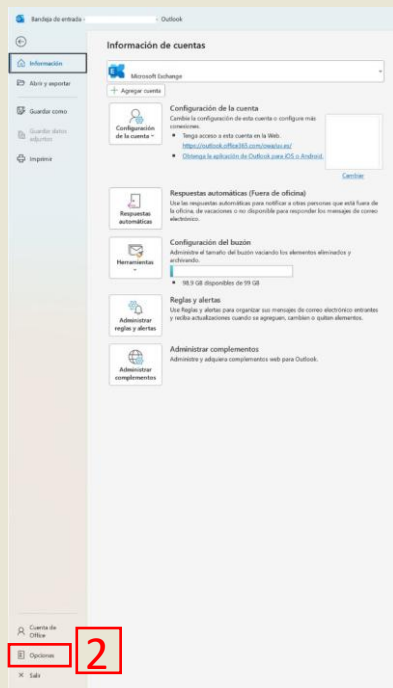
Bandeja de entrada - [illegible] - Outlook

Información
Abrir y exportar
Guardar como
Guardar datos adjuntos
Imprimir

Información de cuentas

Microsoft Exchange

+ Agregar cuenta

Configuración de la cuenta
Configuración de la cuenta
Cambie la configuración de esta cuenta o configure más conexiones.
• Tenga acceso a esta cuenta en la Web.
https://outlook.office365.com/owa/us.es/
• Obtenga la aplicación de Outlook para iOS o Android.
Cambiar

Respuestas automáticas
Respuestas automáticas (Fuera de oficina)
Use las respuestas automáticas para notificar a otras personas que está fuera de la oficina, de vacaciones o no disponible para responder los mensajes de correo electrónico.

Herramientas
Configuración del buzón
Administre el tamaño del buzón vaciando los elementos eliminados y archivando.
98,9 GB disponibles de 99 GB

Administrar reglas y alertas
Reglas y alertas
Use Reglas y alertas para organizar sus mensajes de correo electrónico entrantes y recibir actualizaciones cuando se agreguen, cambien o quiten elementos.

Administrar complementos
Administrar complementos
Administre y adquiera complementos web para Outlook.

Cuenta de Office
Opciones
Salir

2